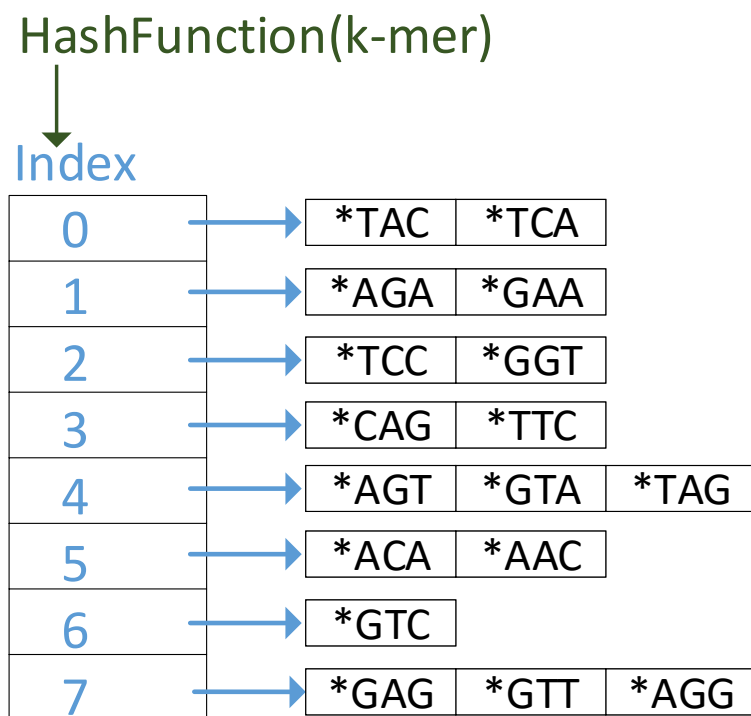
HashFunction(k-mer)

Index

| | | | |
|---|---|---|---|
| 0 | *TAC | *TCA | |
| 1 | *AGA | *GAA | |
| 2 | *TCC | *GGT | |
| 3 | *CAG | *TTC | |
| 4 | *AGT | *GTA | *TAG |
| 5 | *ACA | *AAC | |
| 6 | *GTC | | |
| 7 | *GAG | *GTT | *AGG |